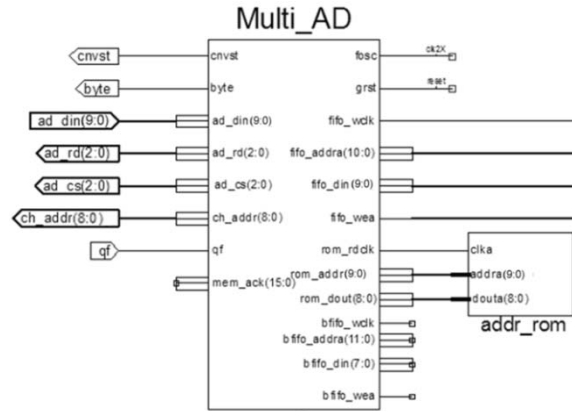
Multi_AD

cnvst
byte
ad_din(9:0)
ad_rd(2:0)
ad_cs(2:0)
ch_addr(8:0)
qf

cnvst
byte
ad_din(9:0)
ad_rd(2:0)
ad_cs(2:0)
ch_addr(8:0)
qf
mem_ack(15:0)

fosc
grst
fifo_wclk
fifo_addra(10:0)
fifo_din(9:0)
fifo_wea
rom_rdclk
rom_addr(9:0)
rom_dout(8:0)
bfifo_wclk
bfifo_addra(11:0)
bfifo_din(7:0)
bfifo_wea

clk2X
reset

clka
addra(9:0)
douta(8:0)
addr_rom